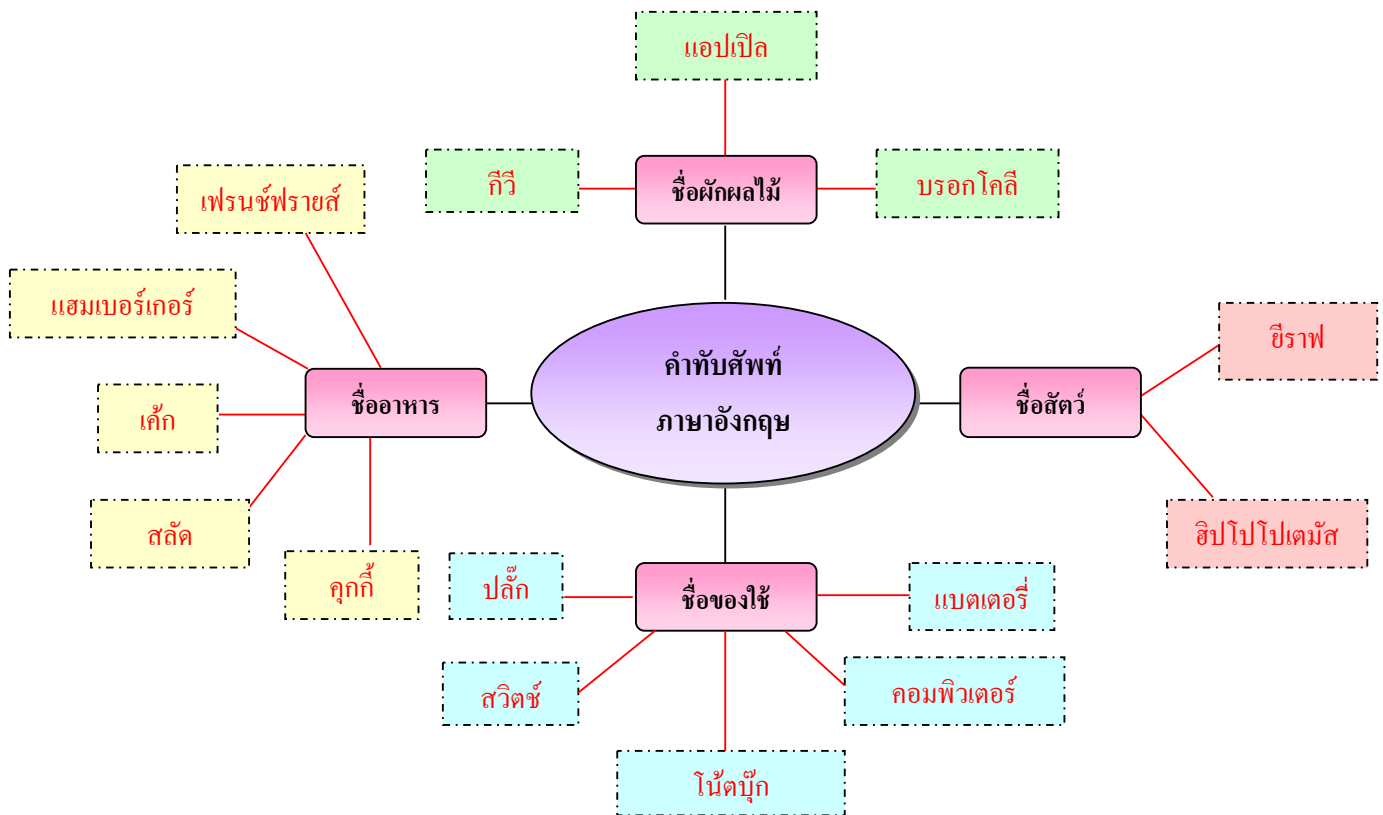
แอปเปิล

กีวี

ชื่อผักผลไม้

บรอกโคลี

เฟรนช์ฟรายส์

แฮมเบอร์เกอร์

เค้ก

ชื่ออาหาร

คำทับศัพท์ ภาษาอังกฤษ

ชื่อสัตว์

ยีราฟ

ฮิปโปโปเตมัส

สลัด

คุกกี้

ปลั๊ก

ชื่อของใช้

แบตเตอรี่

สวิตช์

คอมพิวเตอร์

โน้ตบุ๊ก